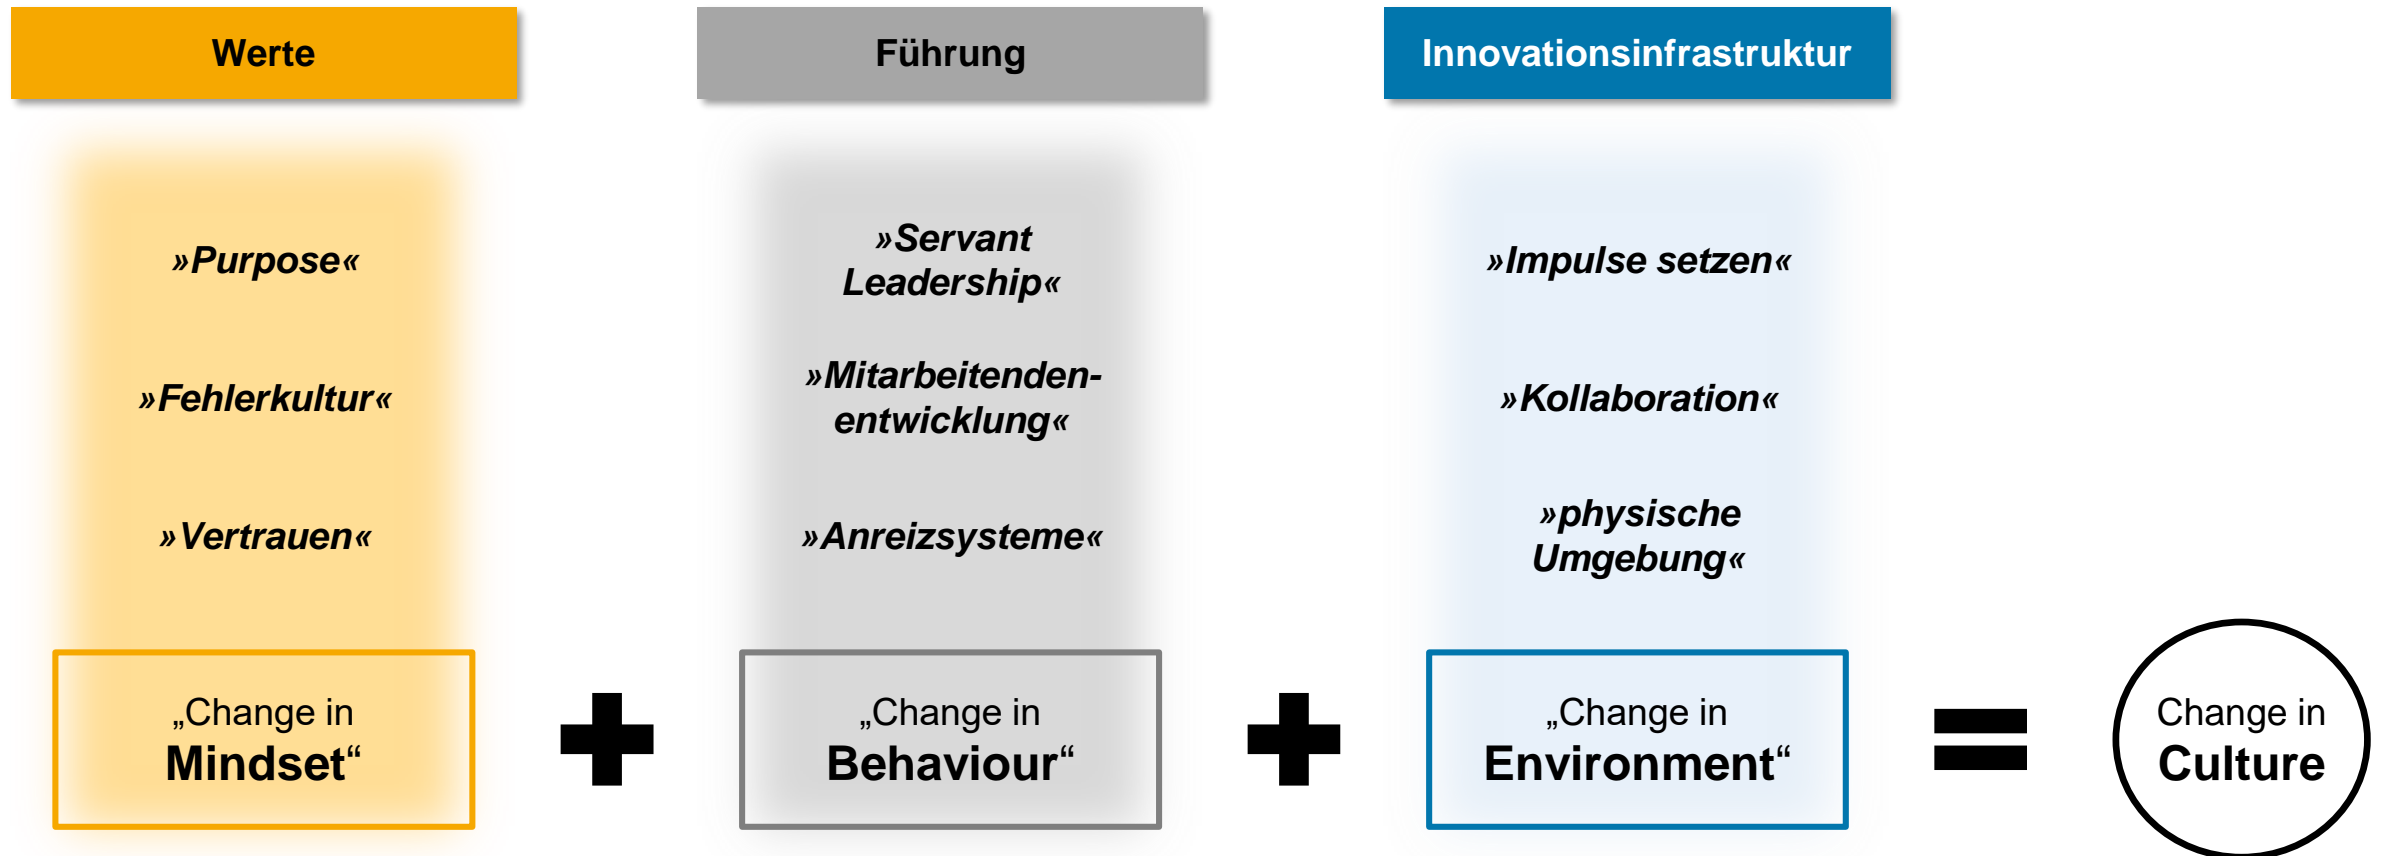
Werte

»Purpose«

»Fehlerkultur«

»Vertrauen«

„Change in Mindset“

Führung

»Servant Leadership«

»Mitarbeitenden-entwicklung«

»Anreizsysteme«

„Change in Behaviour“

Innovationsinfrastruktur

»Impulse setzen«

»Kollaboration«

»physische Umgebung«

„Change in Environment“

Change in Culture